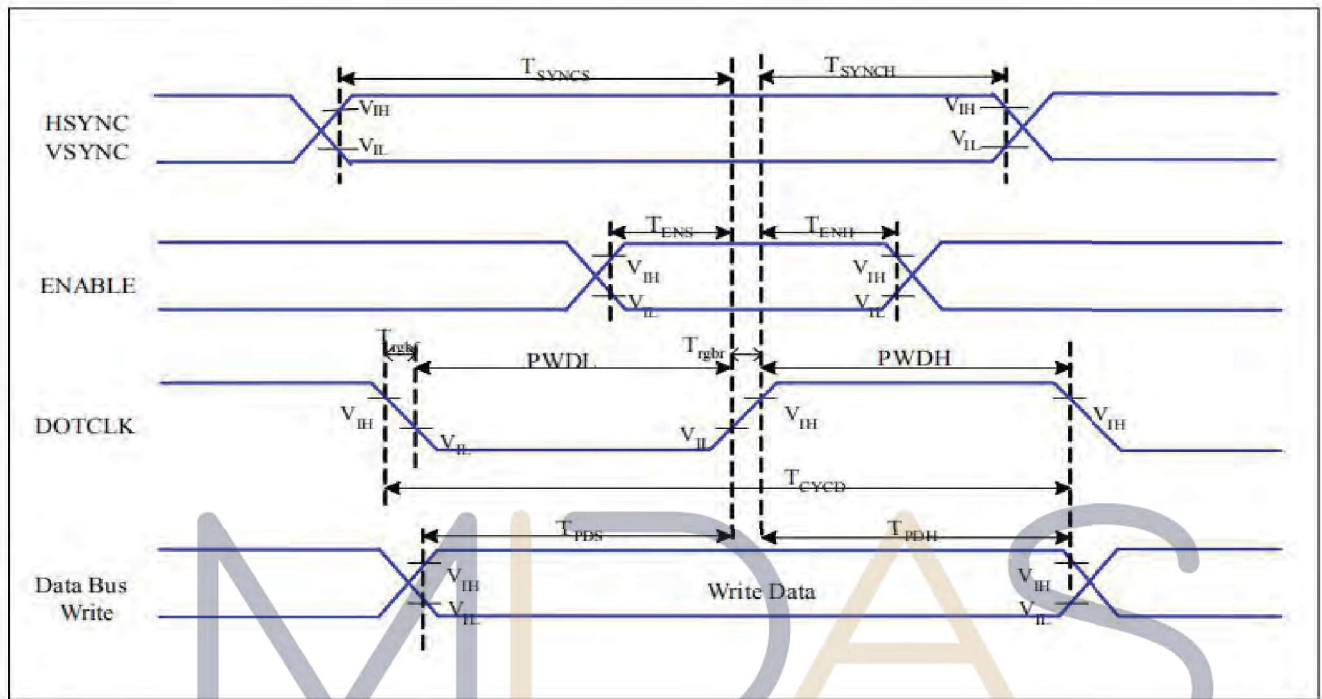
$T_{SYNCS}$

$T_{SYNCH}$

HSYNC
VSYNC

$V_{IH}$

$V_{IL}$

$V_{IH}$

$V_{IL}$

$T_{ENS}$

$T_{ENH}$

ENABLE

$V_{IH}$

$V_{IL}$

$V_{IH}$

$V_{IL}$

$T_{rgbf}$

PWDL

$T_{rgbr}$

PWDH

DOTCLK

$V_{IH}$

$V_{IL}$

$V_{IL}$

$V_{IH}$

$V_{IH}$

$T_{CYCD}$

$T_{PDS}$

$T_{PDH}$

Data Bus
Write

$V_{IH}$

$V_{IL}$

Write Data

$V_{IH}$

$V_{IL}$

MIDAS